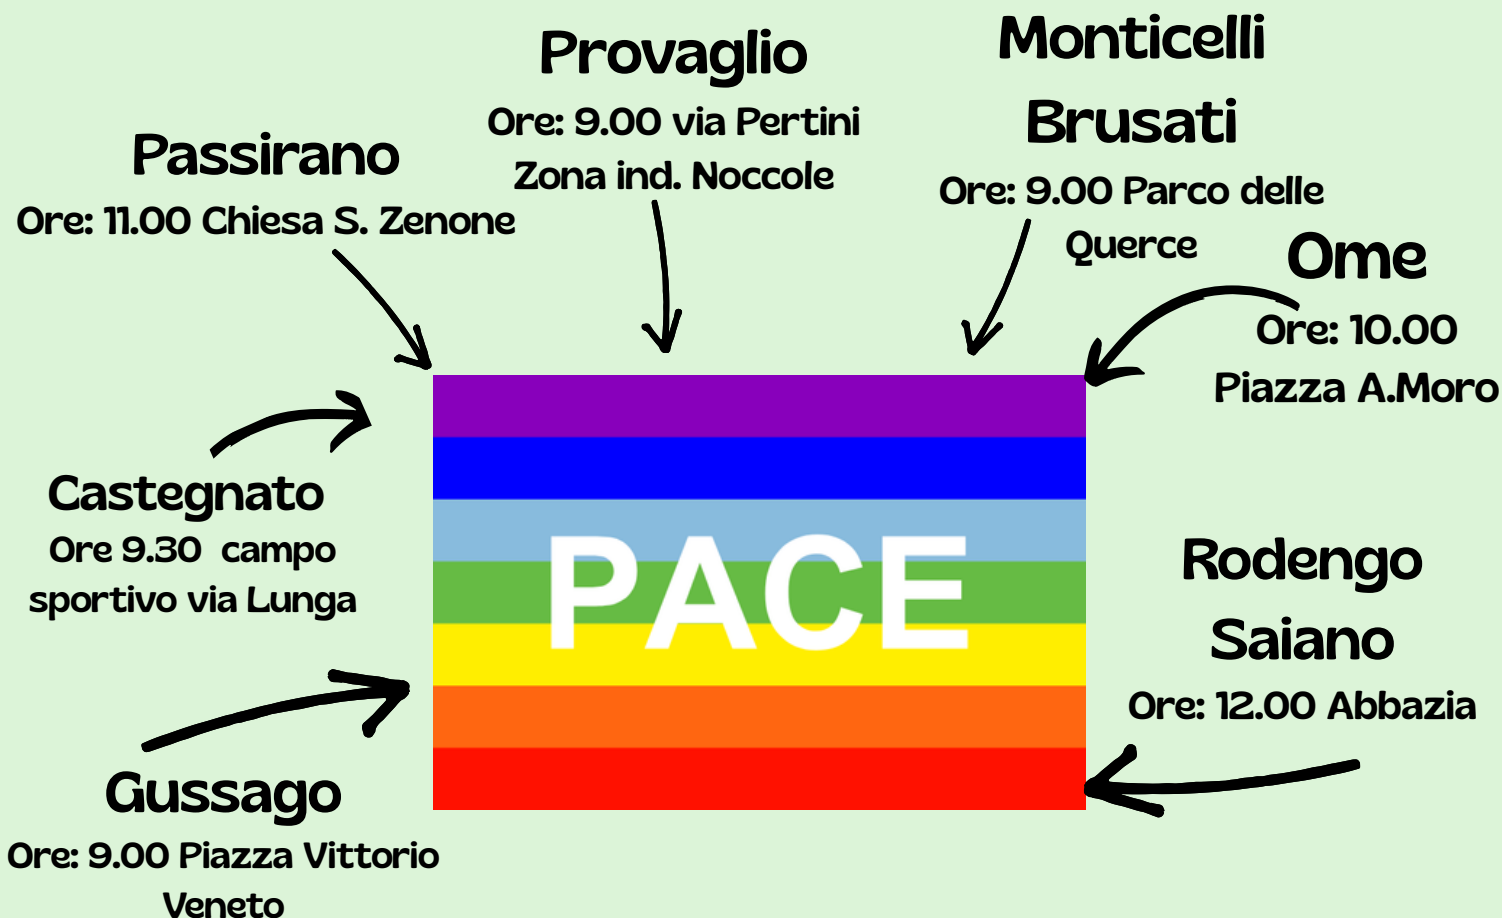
Provaglio
Ore: 9.00 via Pertini
Zona ind. Noccole

Monticelli Brusati
Ore: 9.00 Parco delle Querce

Passirano
Ore: 11.00 Chiesa S. Zenone

Ome
Ore: 10.00
Piazza A.Moro

Castegnato
Ore 9.30 campo sportivo via Lunga

PACE

Rodengo Saiano
Ore: 12.00 Abbazia

Gussago
Ore: 9.00 Piazza Vittorio Veneto